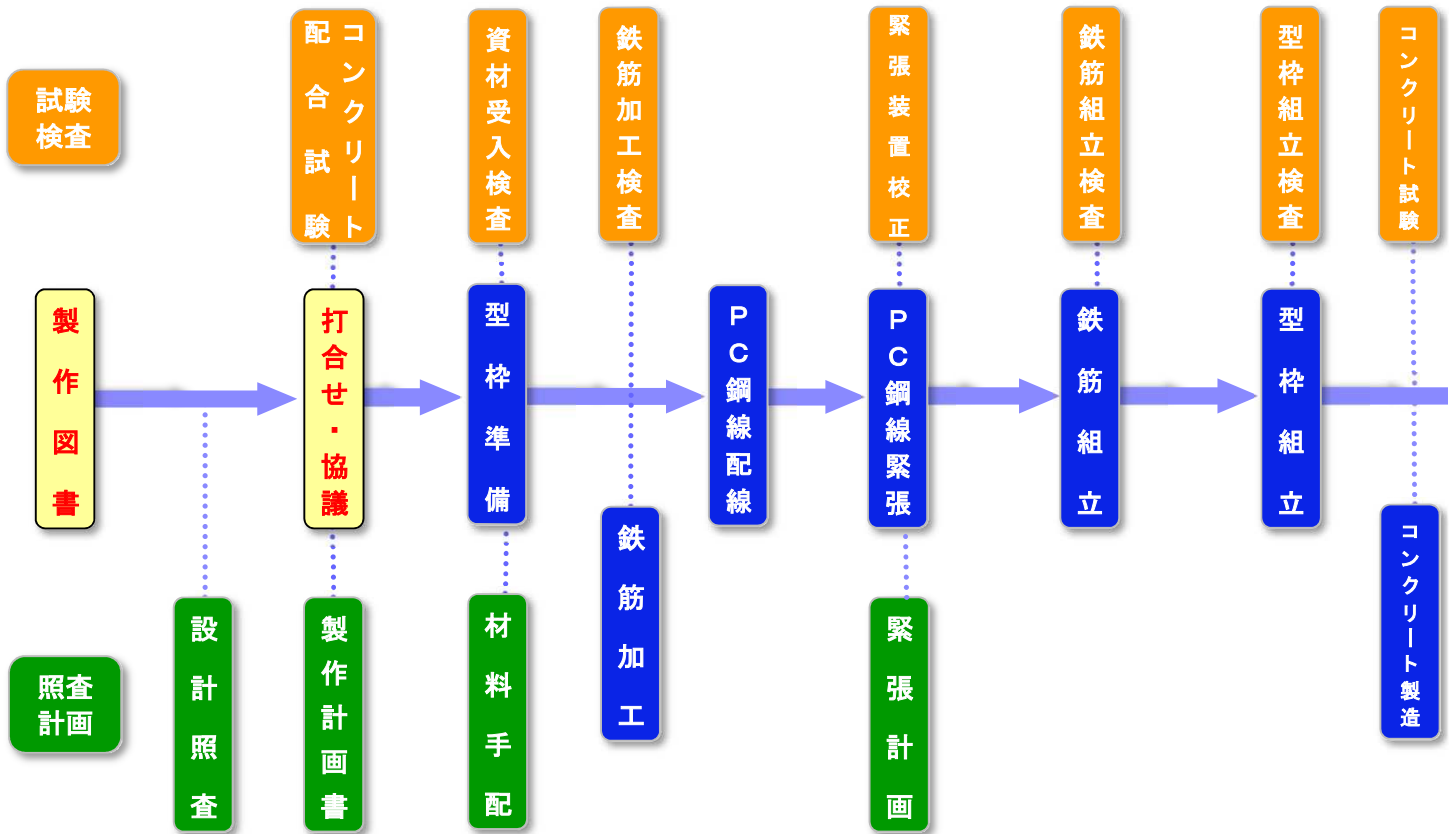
試験検査

コンクリート配合試験

資材受入検査

鉄筋加工検査

緊張装置校正

鉄筋組立検査

型枠組立検査

コンクリート試験

製作図書

打合せ・協議

型枠準備

PC鋼線配線

PC鋼線緊張

鉄筋組立

型枠組立

鉄筋加工

コンクリート製造

照査計画

設計照査

製作計画書

材料手配

緊張計画